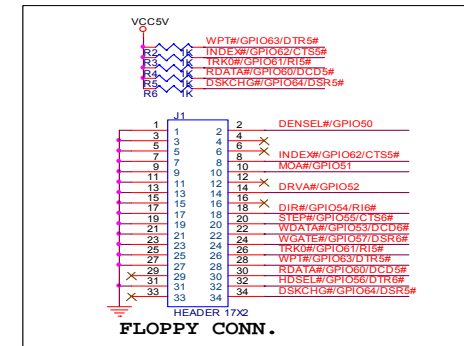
VCC5V

R2 K WPT#/GPIO63/DTR5#
R3 K INDEX#/GPIO62/CTS5#
R4 K TRK0#/GPIO61/RI5#
R5 K RDATA#/GPIO60/DCD5#
R6 K DSKCHG#/GPIO64/DSR5#

J1

| | | | | |
|---|---|---|---|---|
| 1 | 1 | 2 | 2 | DENSEL#/GPIO50 |
| 3 | 3 | 4 | 4 | |
| 5 | 5 | 6 | 6 | INDEX#/GPIO62/CTS5# |
| 7 | 7 | 8 | 8 | |
| 9 | 9 | 10 | 10 | MOA#/GPIO51 |
| 11 | 11 | 12 | 12 | |
| 13 | 13 | 14 | 14 | DRVA#/GPIO52 |
| 15 | 15 | 16 | 16 | |
| 17 | 17 | 18 | 18 | DIR#/GPIO54/RI6# |
| 19 | 19 | 20 | 20 | STEP#/GPIO55/CTS6# |
| 21 | 21 | 22 | 22 | WDATA#/GPIO53/DCD6# |
| 23 | 23 | 24 | 24 | WGATE#/GPIO57/DSR6# |
| 25 | 25 | 26 | 26 | TRK0#/GPIO61/RI5# |
| 27 | 27 | 28 | 28 | WPT#/GPIO63/DTR5# |
| 29 | 29 | 30 | 30 | RDATA#/GPIO60/DCD5# |
| 31 | 31 | 32 | 32 | HDSEL#/GPIO56/DTR6# |
| 33 | 33 | 34 | 34 | DSKCHG#/GPIO64/DSR5# |

HEADER 17X2

FLOPPY CONN.